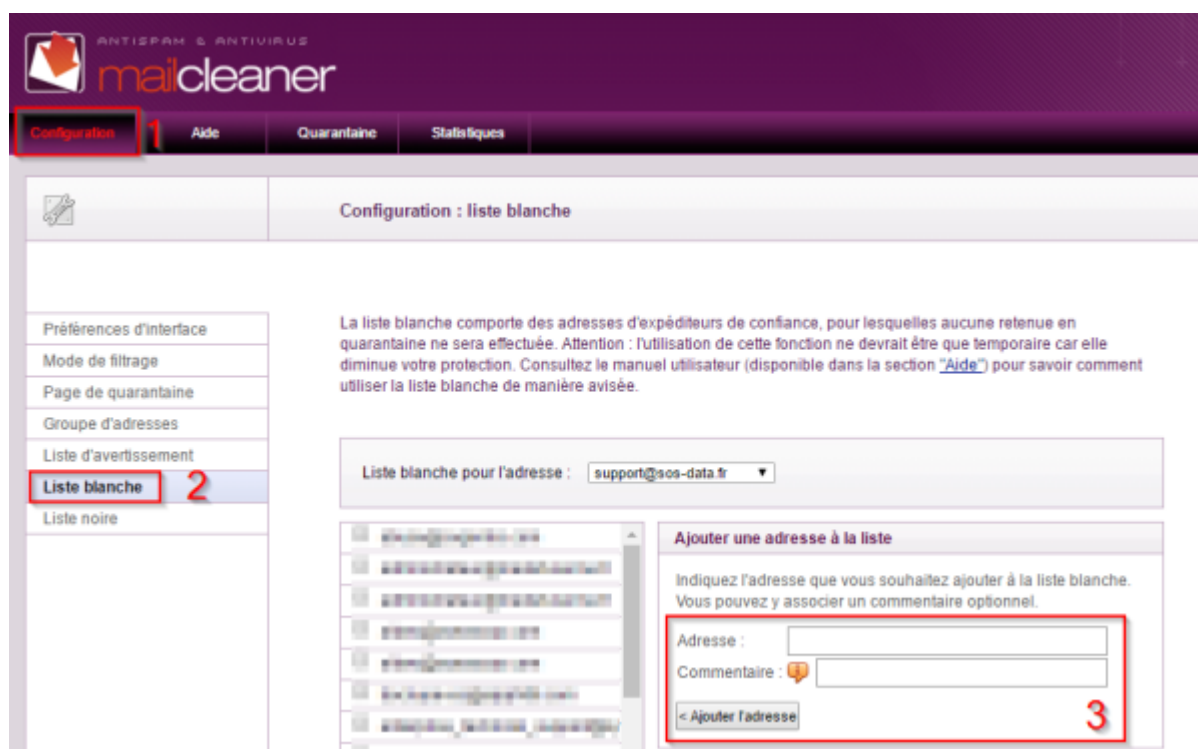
ANTISPAM & ANTIVIRUS
mailcleaner

Configuration 1 Aide Quarantaine Statistiques

Configuration : liste blanche

Préférences d'interface
Mode de filtrage
Page de quarantaine
Groupe d'adresses
Liste d'avertissement
Liste blanche 2
Liste noire

La liste blanche comporte des adresses d'expéditeurs de confiance, pour lesquelles aucune retenue en quarantaine ne sera effectuée. Attention : l'utilisation de cette fonction ne devrait être que temporaire car elle diminue votre protection. Consultez le manuel utilisateur (disponible dans la section "Aide") pour savoir comment utiliser la liste blanche de manière avisée.

Liste blanche pour l'adresse : support@sos-data.fr

Ajouter une adresse à la liste

Indiquez l'adresse que vous souhaitez ajouter à la liste blanche. Vous pouvez y associer un commentaire optionnel.

Adresse :
Commentaire :
< Ajouter l'adresse
3